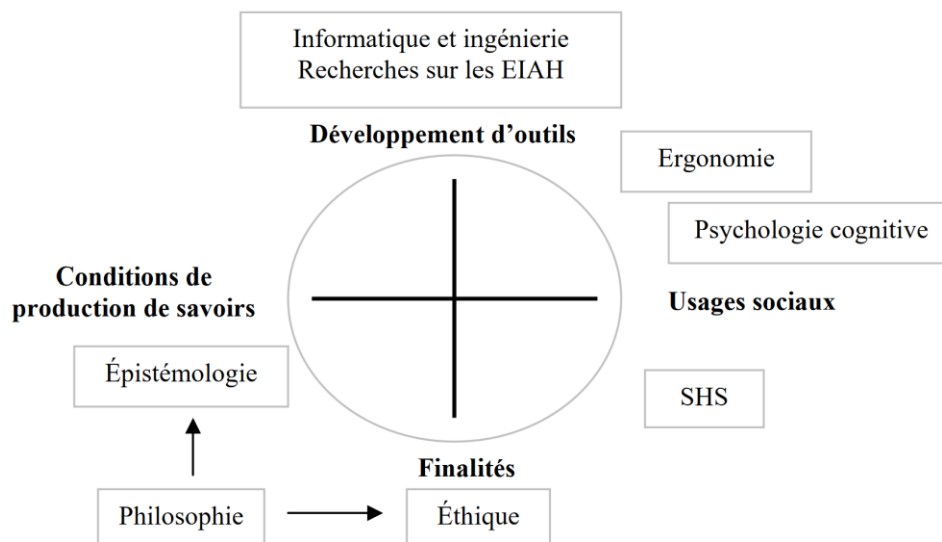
Informatique et ingénierie
Recherches sur les EIAH

Développement d’outils

Ergonomie

Psychologie cognitive

Conditions de production de savoirs

Usages sociaux

Épistémologie

SHS

Finalités

Philosophie

Éthique